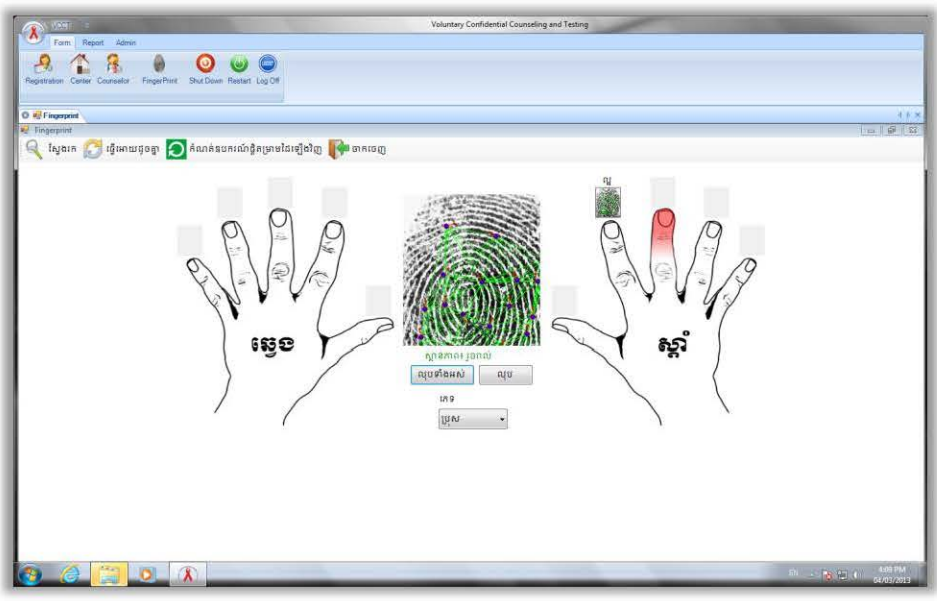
VCCT

Voluntary Confidential Counseling and Testing

Form Report Admin

Registration Center Counselor FingerPrint Shut Down Restart Log Off

Fingerprint

Fingerprint

ស្វែងរក ធ្វើអោយដូចគ្នា កំណត់ឧបករណ៍ថតស្នាមម្រាមដៃឡើងវិញ ចាកចេញ

ល្អ

ឆ្វេង

ស្តាំ

ស្កេនការប្រពលល់

លុបទាំងអស់ លុប

ភេទ

ប្រុស

EN

4:09 PM
04/03/2013